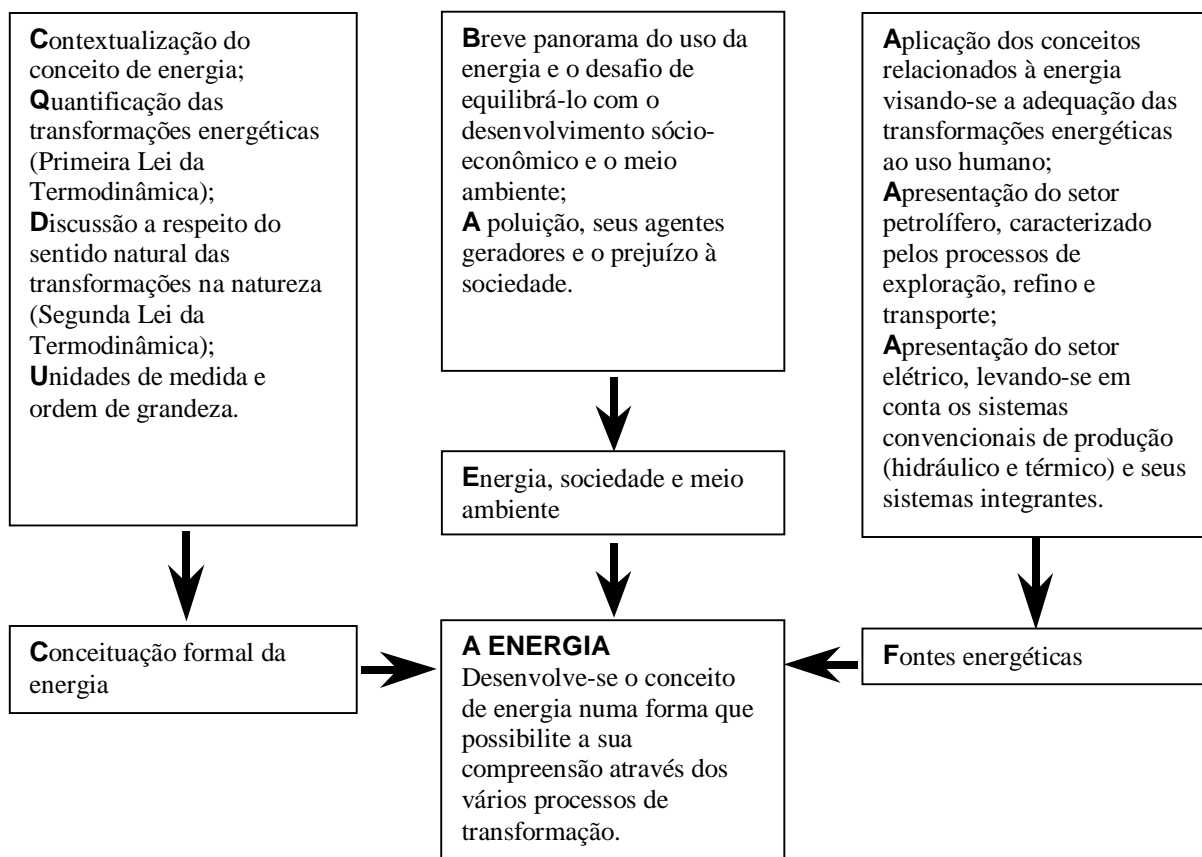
Contextualização do conceito de energia;
Quantificação das transformações energéticas (Primeira Lei da Termodinâmica);
Discussão a respeito do sentido natural das transformações na natureza (Segunda Lei da Termodinâmica);
Unidades de medida e ordem de grandeza.

Breve panorama do uso da energia e o desafio de equilibrá-lo com o desenvolvimento sócio-econômico e o meio ambiente;
A poluição, seus agentes geradores e o prejuízo à sociedade.

Aplicação dos conceitos relacionados à energia visando-se a adequação das transformações energéticas ao uso humano;
Apresentação do setor petrolífero, caracterizado pelos processos de exploração, refino e transporte;
Apresentação do setor elétrico, levando-se em conta os sistemas convencionais de produção (hidráulico e térmico) e seus sistemas integrantes.

Energia, sociedade e meio ambiente

Conceituação formal da energia

A ENERGIA
Desenvolve-se o conceito de energia numa forma que possibilite a sua compreensão através dos vários processos de transformação.

Fontes energéticas